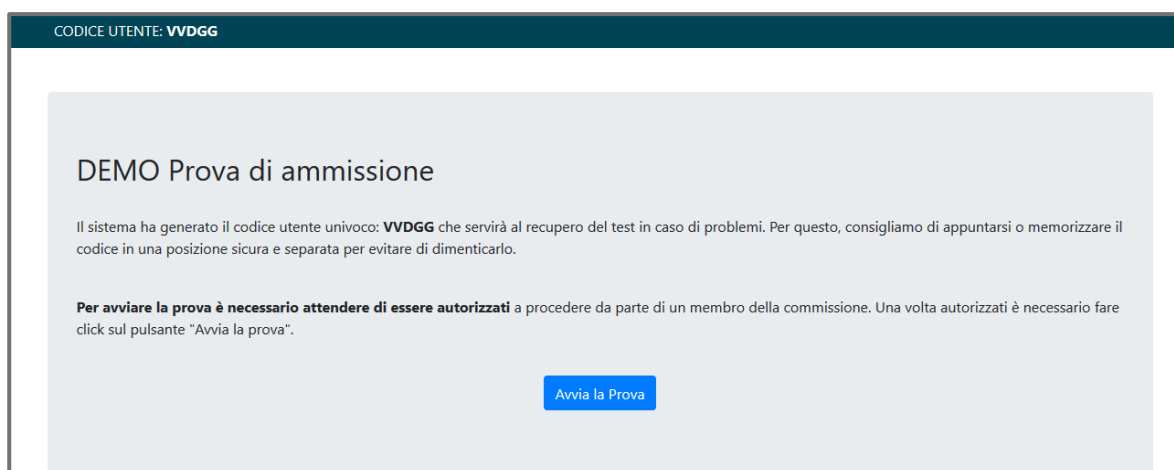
CODICE UTENTE: VVDGG

DEMO Prova di ammissione

Il sistema ha generato il codice utente univoco: VVDGG che servirà al recupero del test in caso di problemi. Per questo, consigliamo di appuntarsi o memorizzare il codice in una posizione sicura e separata per evitare di dimenticarlo.

Per avviare la prova è necessario attendere di essere autorizzati a procedere da parte di un membro della commissione. Una volta autorizzati è necessario fare click sul pulsante "Avvia la prova".

Avvia la Prova